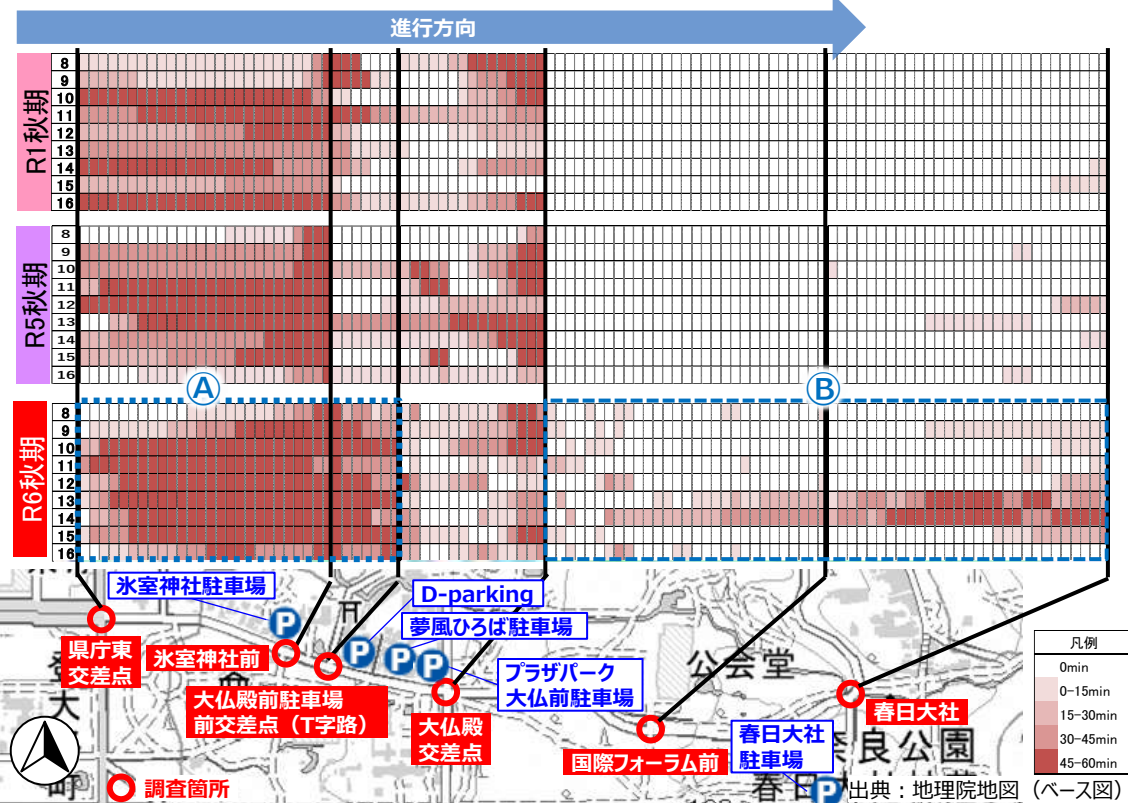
進行方向

R1秋期
8
9
10
11
12
13
14
15
16

R5秋期
8
9
10
11
12
13
14
15
16

Ⓐ Ⓑ

R6秋期
8
9
10
11
12
13
14
15
16

氷室神社駐車場
D-parking
夢風ひろば駐車場
県庁東交差点
氷室神社前
プラザパーク大仏前駐車場
公会堂
大仏殿前駐車場前交差点（T字路）
大仏殿交差点
春日大社
春日大社駐車場
国際フォーラム前
奈良公園

凡例
0min
0-15min
15-30min
30-45min
45-60min

調査箇所
出典：地理院地図（ベース図）